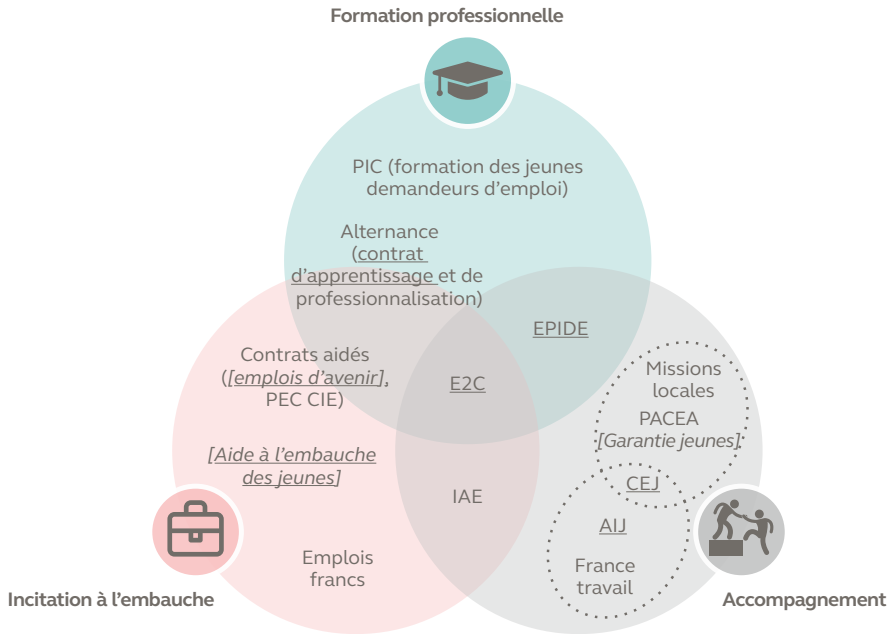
Formation professionnelle

PIC (formation des jeunes demandeurs d'emploi)

Alternance (contrat d'apprentissage et de professionnalisation)

EPIDE

Contrats aidés ([emplois d'avenir], PEC CIE)

E2C

Missions locales

PACEA [Garantie jeunes]

[Aide à l'embauche des jeunes]

CEJ

IAE

AIJ

Emplois francs

France travail

Incitation à l'embauche

Accompagnement